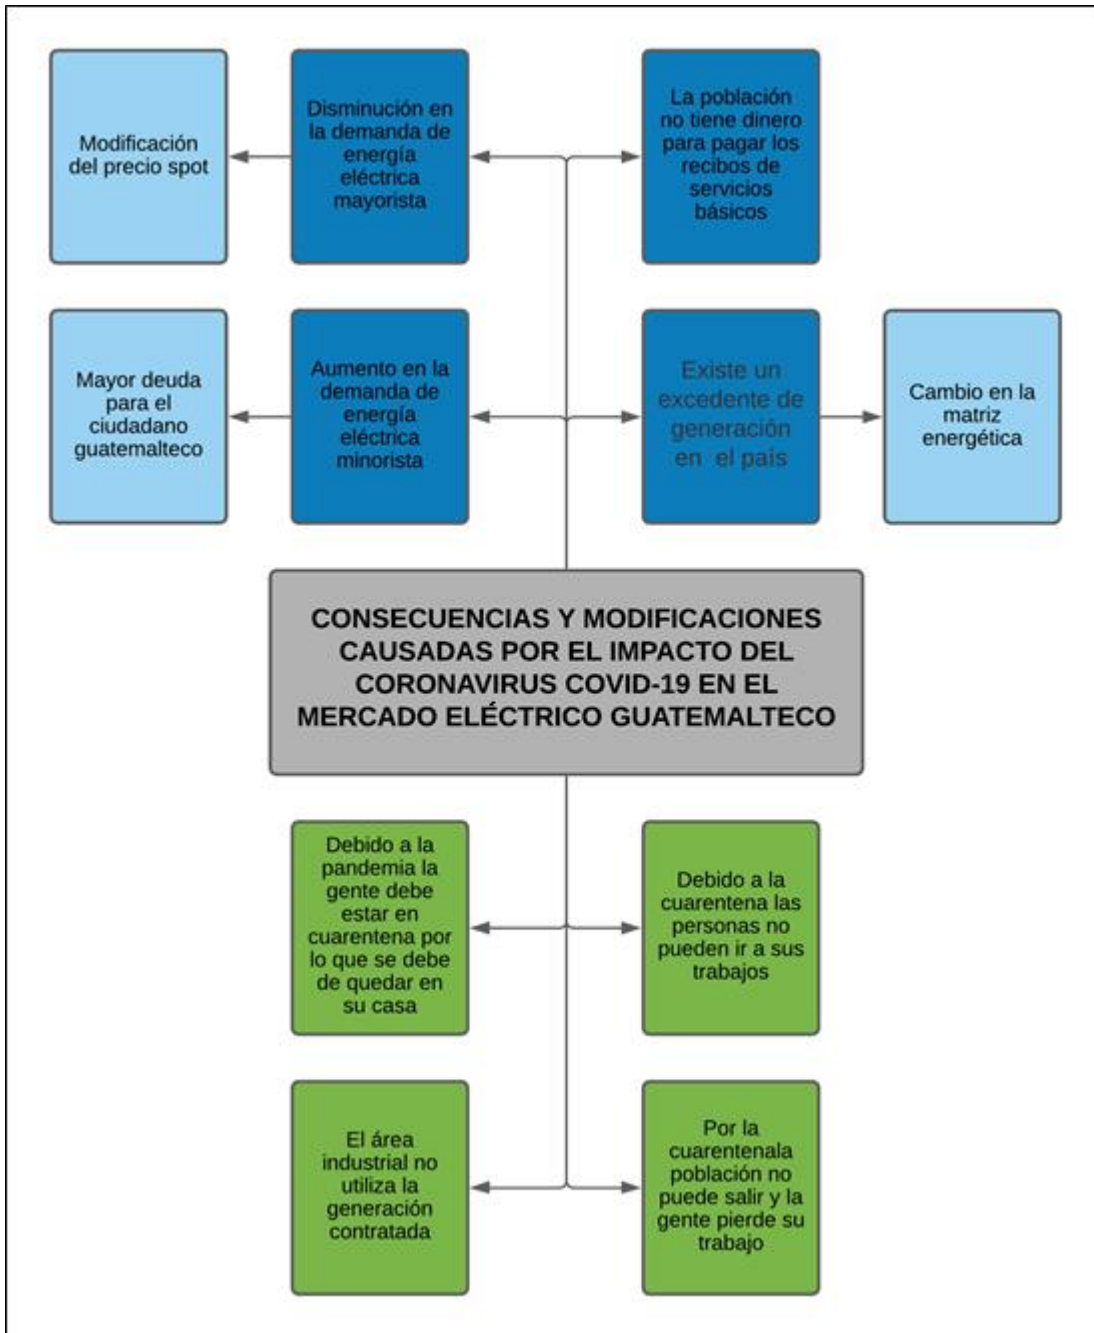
Modificación del precio spot

Disminución en la demanda de energía eléctrica mayorista

La población no tiene dinero para pagar los recibos de servicios básicos

Mayor deuda para el ciudadano guatemalteco

Aumento en la demanda de energía eléctrica minorista

Existe un excedente de generación en el país

Cambio en la matriz energética

CONSECUENCIAS Y MODIFICACIONES CAUSADAS POR EL IMPACTO DEL CORONAVIRUS COVID-19 EN EL MERCADO ELÉCTRICO GUATEMALTECO

Debido a la pandemia la gente debe estar en cuarentena por lo que se debe de quedar en su casa

Debido a la cuarentena las personas no pueden ir a sus trabajos

El área industrial no utiliza la generación contratada

Por la cuarentenala población no puede salir y la gente pierde su trabajo